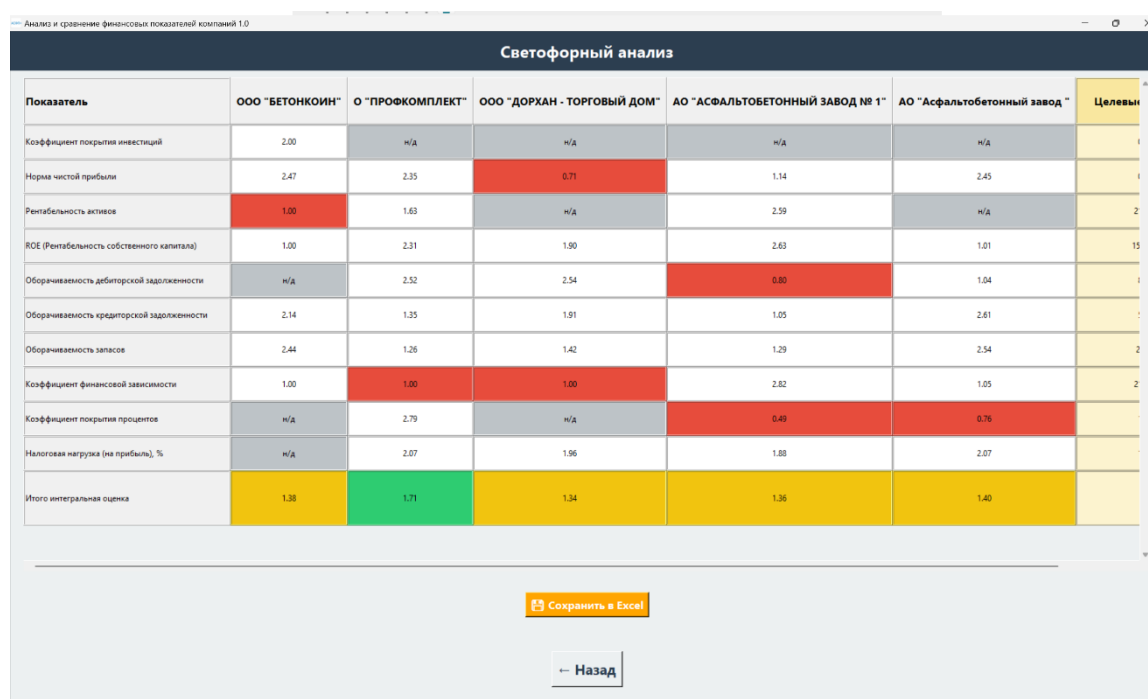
Анализ и сравнение финансовых показателей компаний 1.0

Светофорный анализ

| Показатель | ООО "БЕТОНКОИН" | О "ПРОФКОМПЛЕКТ" | ООО "ДОРХАН - ТОРГОВЫЙ ДОМ" | АО "АСФАЛЬТОБЕТОННЫЙ ЗАВОД № 1" | АО "Асфальтобетонный завод " | Целевы |
|---|---|---|---|---|---|---|
| Коэффициент покрытия инвестиций | 2.00 | н/д | н/д | н/д | н/д | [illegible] |
| Норма чистой прибыли | 2.47 | 2.35 | 0.71 | 1.14 | 2.45 | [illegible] |
| Рентабельность активов | 1.00 | 1.63 | н/д | 2.59 | н/д | 2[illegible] |
| ROE (Рентабельность собственного капитала) | 1.00 | 2.31 | 1.90 | 2.63 | 1.01 | 15 |
| Оборачиваемость дебиторской задолженности | н/д | 2.52 | 2.54 | 0.80 | 1.04 | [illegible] |
| Оборачиваемость кредиторской задолженности | 2.14 | 1.35 | 1.91 | 1.05 | 2.61 | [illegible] |
| Оборачиваемость запасов | 2.44 | 1.26 | 1.42 | 1.29 | 2.54 | 2 |
| Коэффициент финансовой зависимости | 1.00 | 1.00 | 1.00 | 2.82 | 1.05 | 2 |
| Коэффициент покрытия процентов | н/д | 2.79 | н/д | 0.49 | 0.76 | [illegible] |
| Налоговая нагрузка (на прибыль), % | н/д | 2.07 | 1.96 | 1.88 | 2.07 | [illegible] |
| Итого интегральная оценка | 1.38 | 1.71 | 1.34 | 1.36 | 1.40 | |

Сохранить в Excel

← Назад